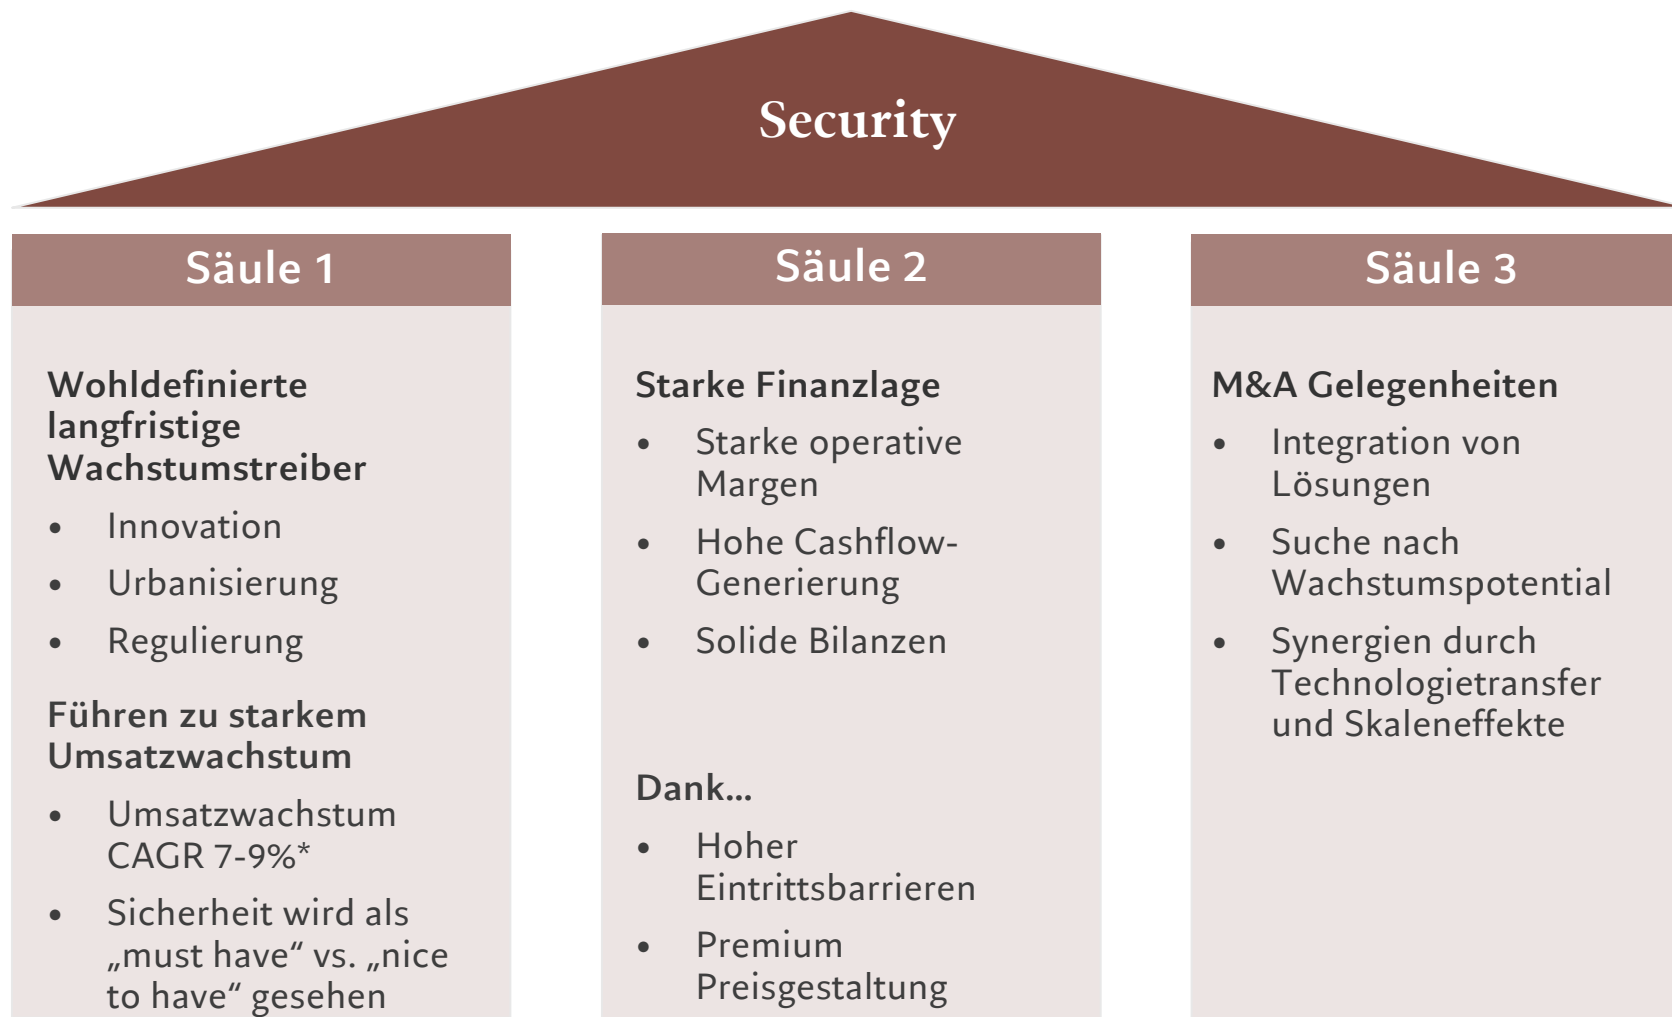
Security

Säule 1

Wohldefinierte langfristige Wachstumstreiber

- Innovation
- Urbanisierung
- Regulierung

Führen zu starkem Umsatzwachstum

- Umsatzwachstum CAGR 7-9%*
- Sicherheit wird als „must have“ vs. „nice to have“ gesehen

Säule 2

Starke Finanzlage

- Starke operative Margen
- Hohe Cashflow-Generierung
- Solide Bilanzen

Dank...

- Hoher Eintrittsbarrieren
- Premium Preisgestaltung

Säule 3

M&A Gelegenheiten

- Integration von Lösungen
- Suche nach Wachstumspotential
- Synergien durch Technologietransfer und Skaleneffekte